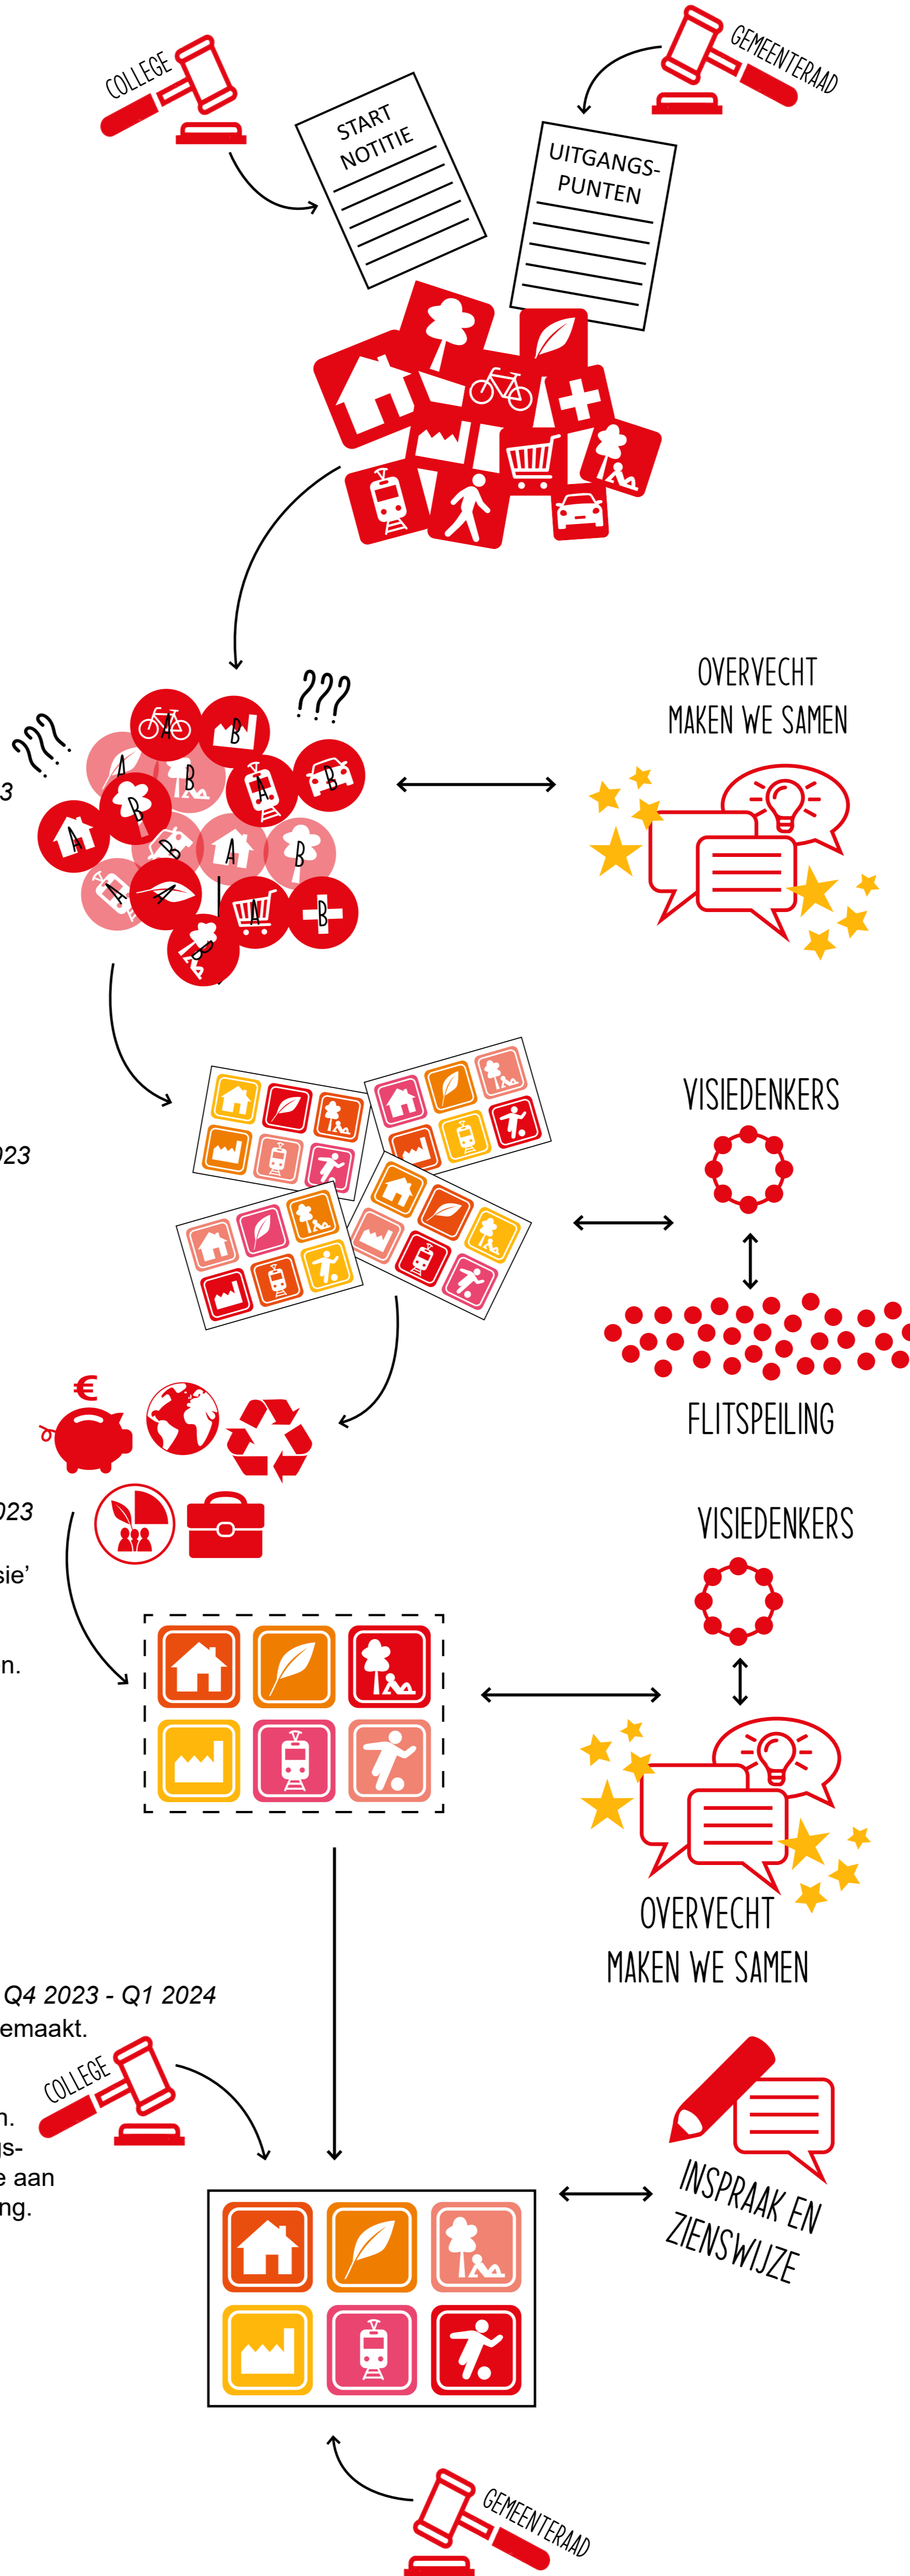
COLLEGE

GEMEENTERAAD

START NOTITIE

UITGANGS-PUNTEN

???

???

3

OVERVECHT MAKEN WE SAMEN

A B B A B B A B B B A B A A B B

023

VISIEDENKERS

FLITSPEILING

€

023

sie'

n.

VISIEDENKERS

OVERVECHT MAKEN WE SAMEN

Q4 2023 - Q1 2024

emaakt.

COLLEGE

n.

gs-

e aan

ng.

INSPRAAK EN ZIENSWIJZE

GEMEENTERAAD